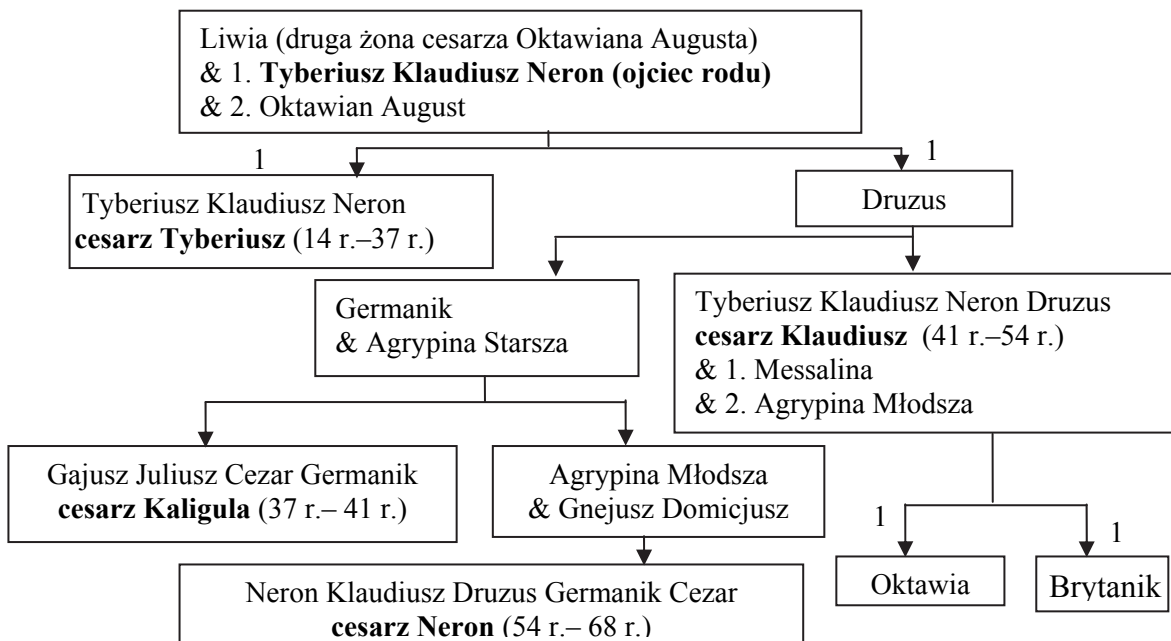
Liwia (druga żona cesarza Oktawiana Augusta)
& 1. Tyberiusz Klaudiusz Neron (ojciec rodu)
& 2. Oktawian August

1

1

Tyberiusz Klaudiusz Neron
cesarz Tyberiusz (14 r.–37 r.)

Druzus

Germanik
& Agrypina Starsza

Tyberiusz Klaudiusz Neron Druzus
cesarz Klaudiusz (41 r.–54 r.)
& 1. Messalina
& 2. Agrypina Młodsza

Gajusz Juliusz Cezar Germanik
cesarz Kaligula (37 r.– 41 r.)

Agrypina Młodsza
& Gnejusz Domicjusz

1

1

Oktawia

Brytanik

Neron Klaudiusz Druzus Germanik Cezar
cesarz Neron (54 r.– 68 r.)